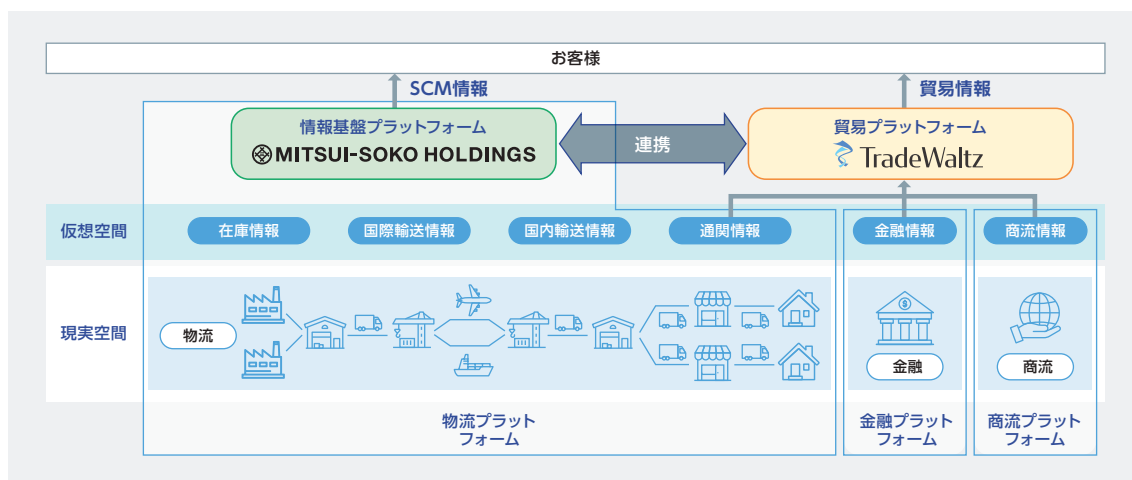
お客様

SCM情報

貿易情報

情報基盤プラットフォーム
MITSUI-SOKO HOLDINGS

連携

貿易プラットフォーム
TradeWaltz

仮想空間

在庫情報

国際輸送情報

国内輸送情報

通関情報

金融情報

商流情報

現実空間

物流

金融

商流

物流プラットフォーム

金融プラットフォーム

商流プラットフォーム